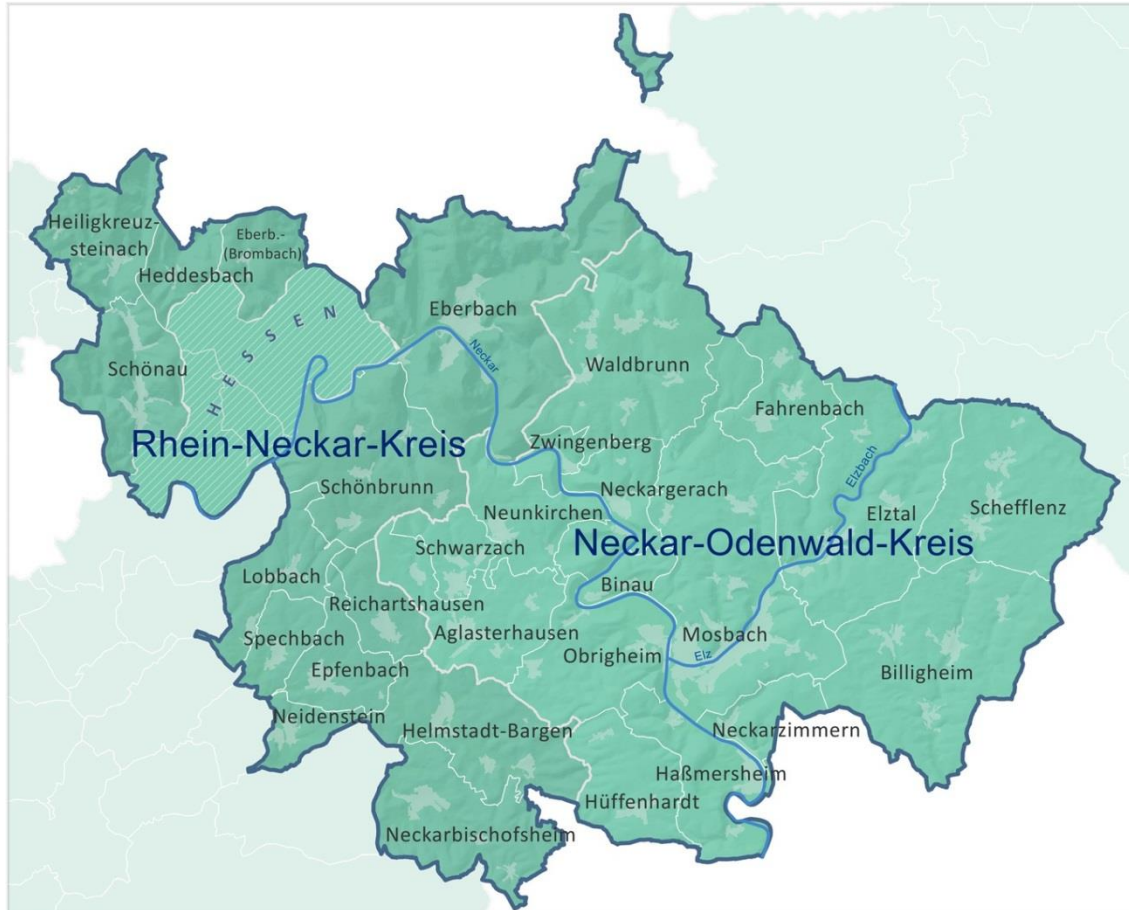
Heiligkreuzsteinach
Eberb.-
(Brombach)
Heddesbach
HESSEN
Eberbach
Schönau
Neckar
Waldbrunn
Fahrenbach
Rhein-Neckar-Kreis
Zwingenberg
Elzbach
Schönbrunn
Neckargerach
Elztal
Schefflenz
Neunkirchen
Schwarzach
Neckar-Odenwald-Kreis
Lobbach
Binau
Reichartshausen
Aglasterhausen
Spechbach
Mosbach
Obrigheim
Elz
Epfenbach
Billigheim
Neidenstein
Helmstadt-Bargen
Neckarzimmern
Haßmersheim
Hüffenhardt
Neckarbischofsheim